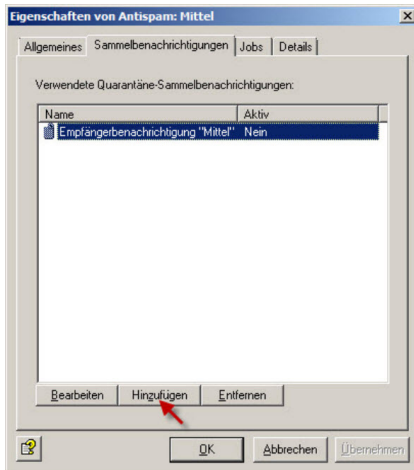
Eigenschaften von Antispam: Mittel

Allgemeines | Sammelbenachrichtigungen | Jobs | Details

Verwendete Quarantäne-Sammelbenachrichtigungen:

| Name | Aktiv |
|---|---|
| Empfängerbenachrichtigung "Mittel" | Nein |

Bearbeiten | Hinzufügen | Entfernen

OK | Abbrechen | Übernehmen